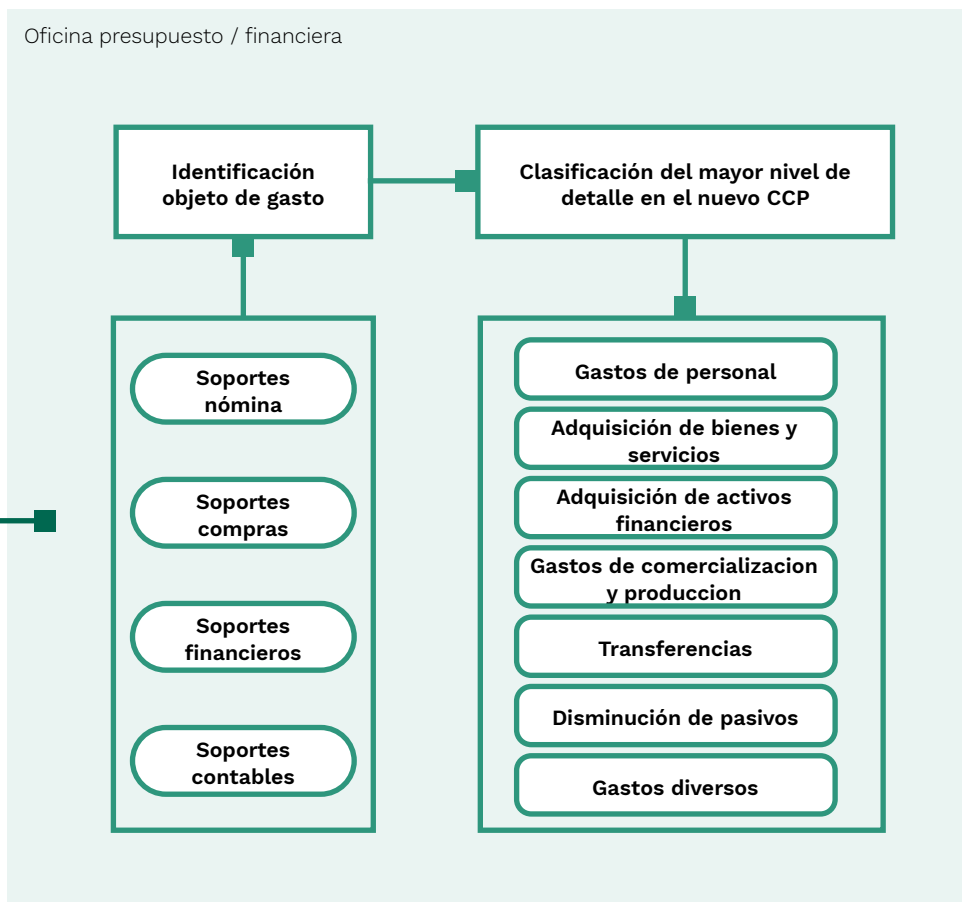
Oficina presupuesto / financiera

Identificación objeto de gasto

Clasificación del mayor nivel de detalle en el nuevo CCP

Soportes nómina

Soportes compras

Soportes financieros

Soportes contables

Gastos de personal

Adquisición de bienes y servicios

Adquisición de activos financieros

Gastos de comercializacion y produccion

Transferencias

Disminución de pasivos

Gastos diversos